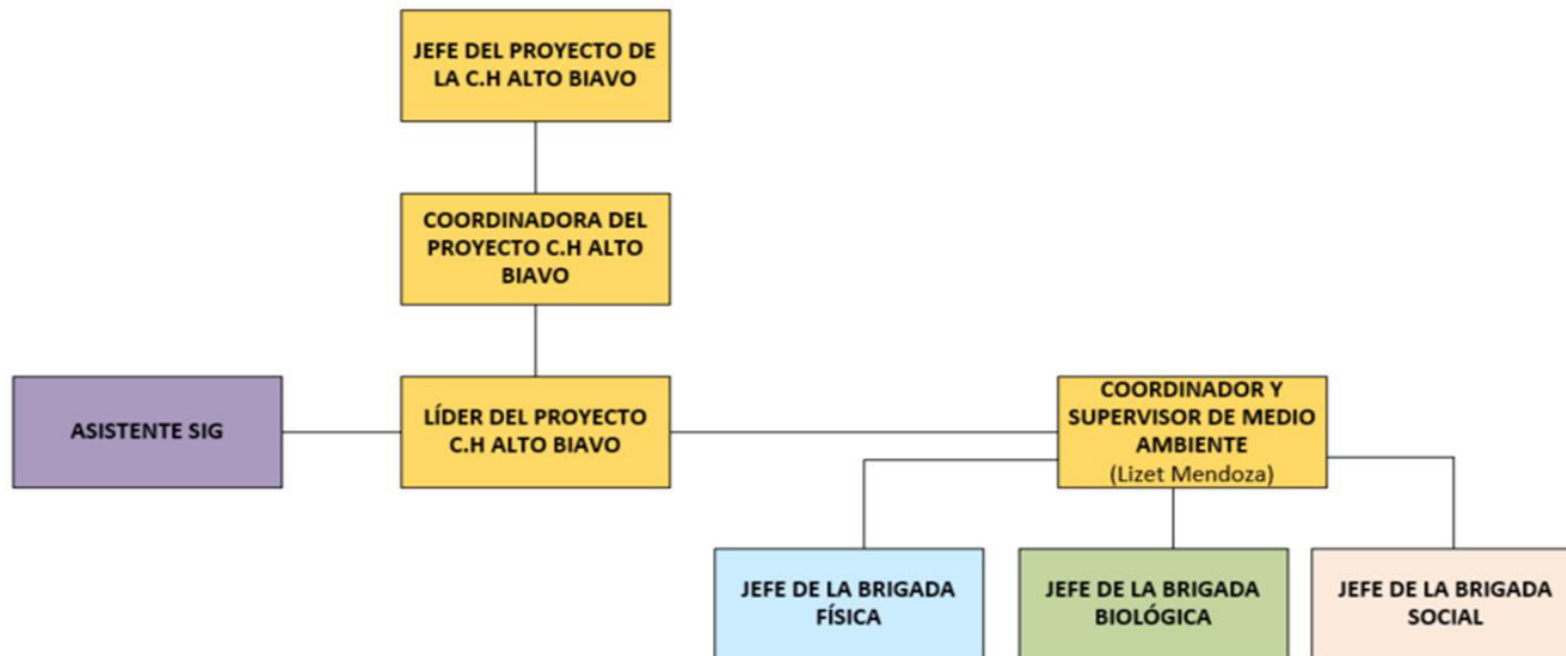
JEFE DEL PROYECTO DE LA C.H ALTO BIAVO

COORDINADORA DEL PROYECTO C.H ALTO BIAVO

ASISTENTE SIG

LÍDER DEL PROYECTO C.H ALTO BIAVO

COORDINADOR Y SUPERVISOR DE MEDIO AMBIENTE (Lizet Mendoza)

JEFE DE LA BRIGADA FÍSICA

JEFE DE LA BRIGADA BIOLÓGICA

JEFE DE LA BRIGADA SOCIAL